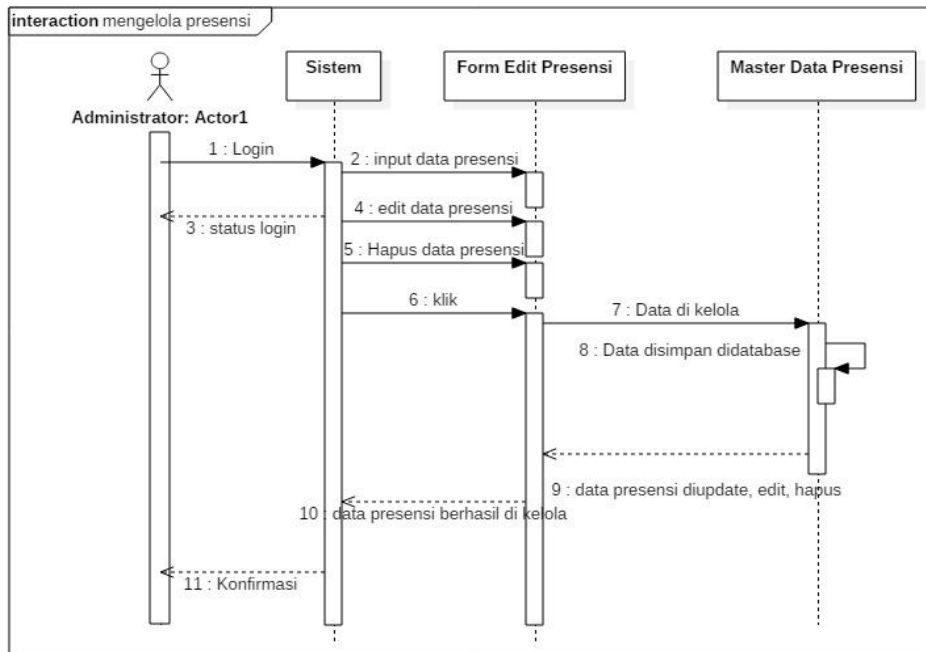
interaction mengelola presensi

Administrator: Actor1

Sistem

Form Edit Presensi

Master Data Presensi

1 : Login

2 : input data presensi

3 : status login

4 : edit data presensi

5 : Hapus data presensi

6 : klik

7 : Data di kelola

8 : Data disimpan didatabase

9 : data presensi diupdate, edit, hapus

10 : data presensi berhasil di kelola

11 : Konfirmasi